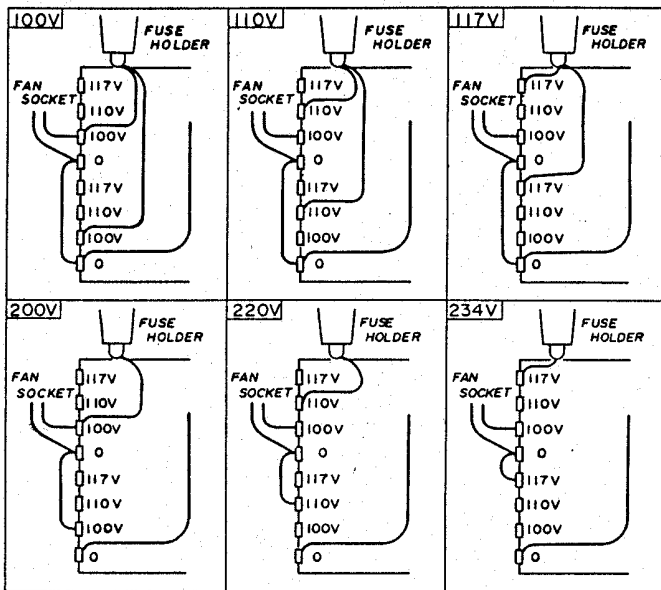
100V
FUSE HOLDER
FAN SOCKET
117V
110V
100V
0
117V
110V
100V
0

110V
FUSE HOLDER
FAN SOCKET
117V
110V
100V
0
117V
110V
100V
0

117V
FUSE HOLDER
FAN SOCKET
117V
110V
100V
0
117V
110V
100V
0

200V
FUSE HOLDER
FAN SOCKET
117V
110V
100V
0
117V
110V
100V
0

220V
FUSE HOLDER
FAN SOCKET
117V
110V
100V
0
117V
110V
100V
0

234V
FUSE HOLDER
FAN SOCKET
117V
110V
100V
0
117V
110V
100V
0